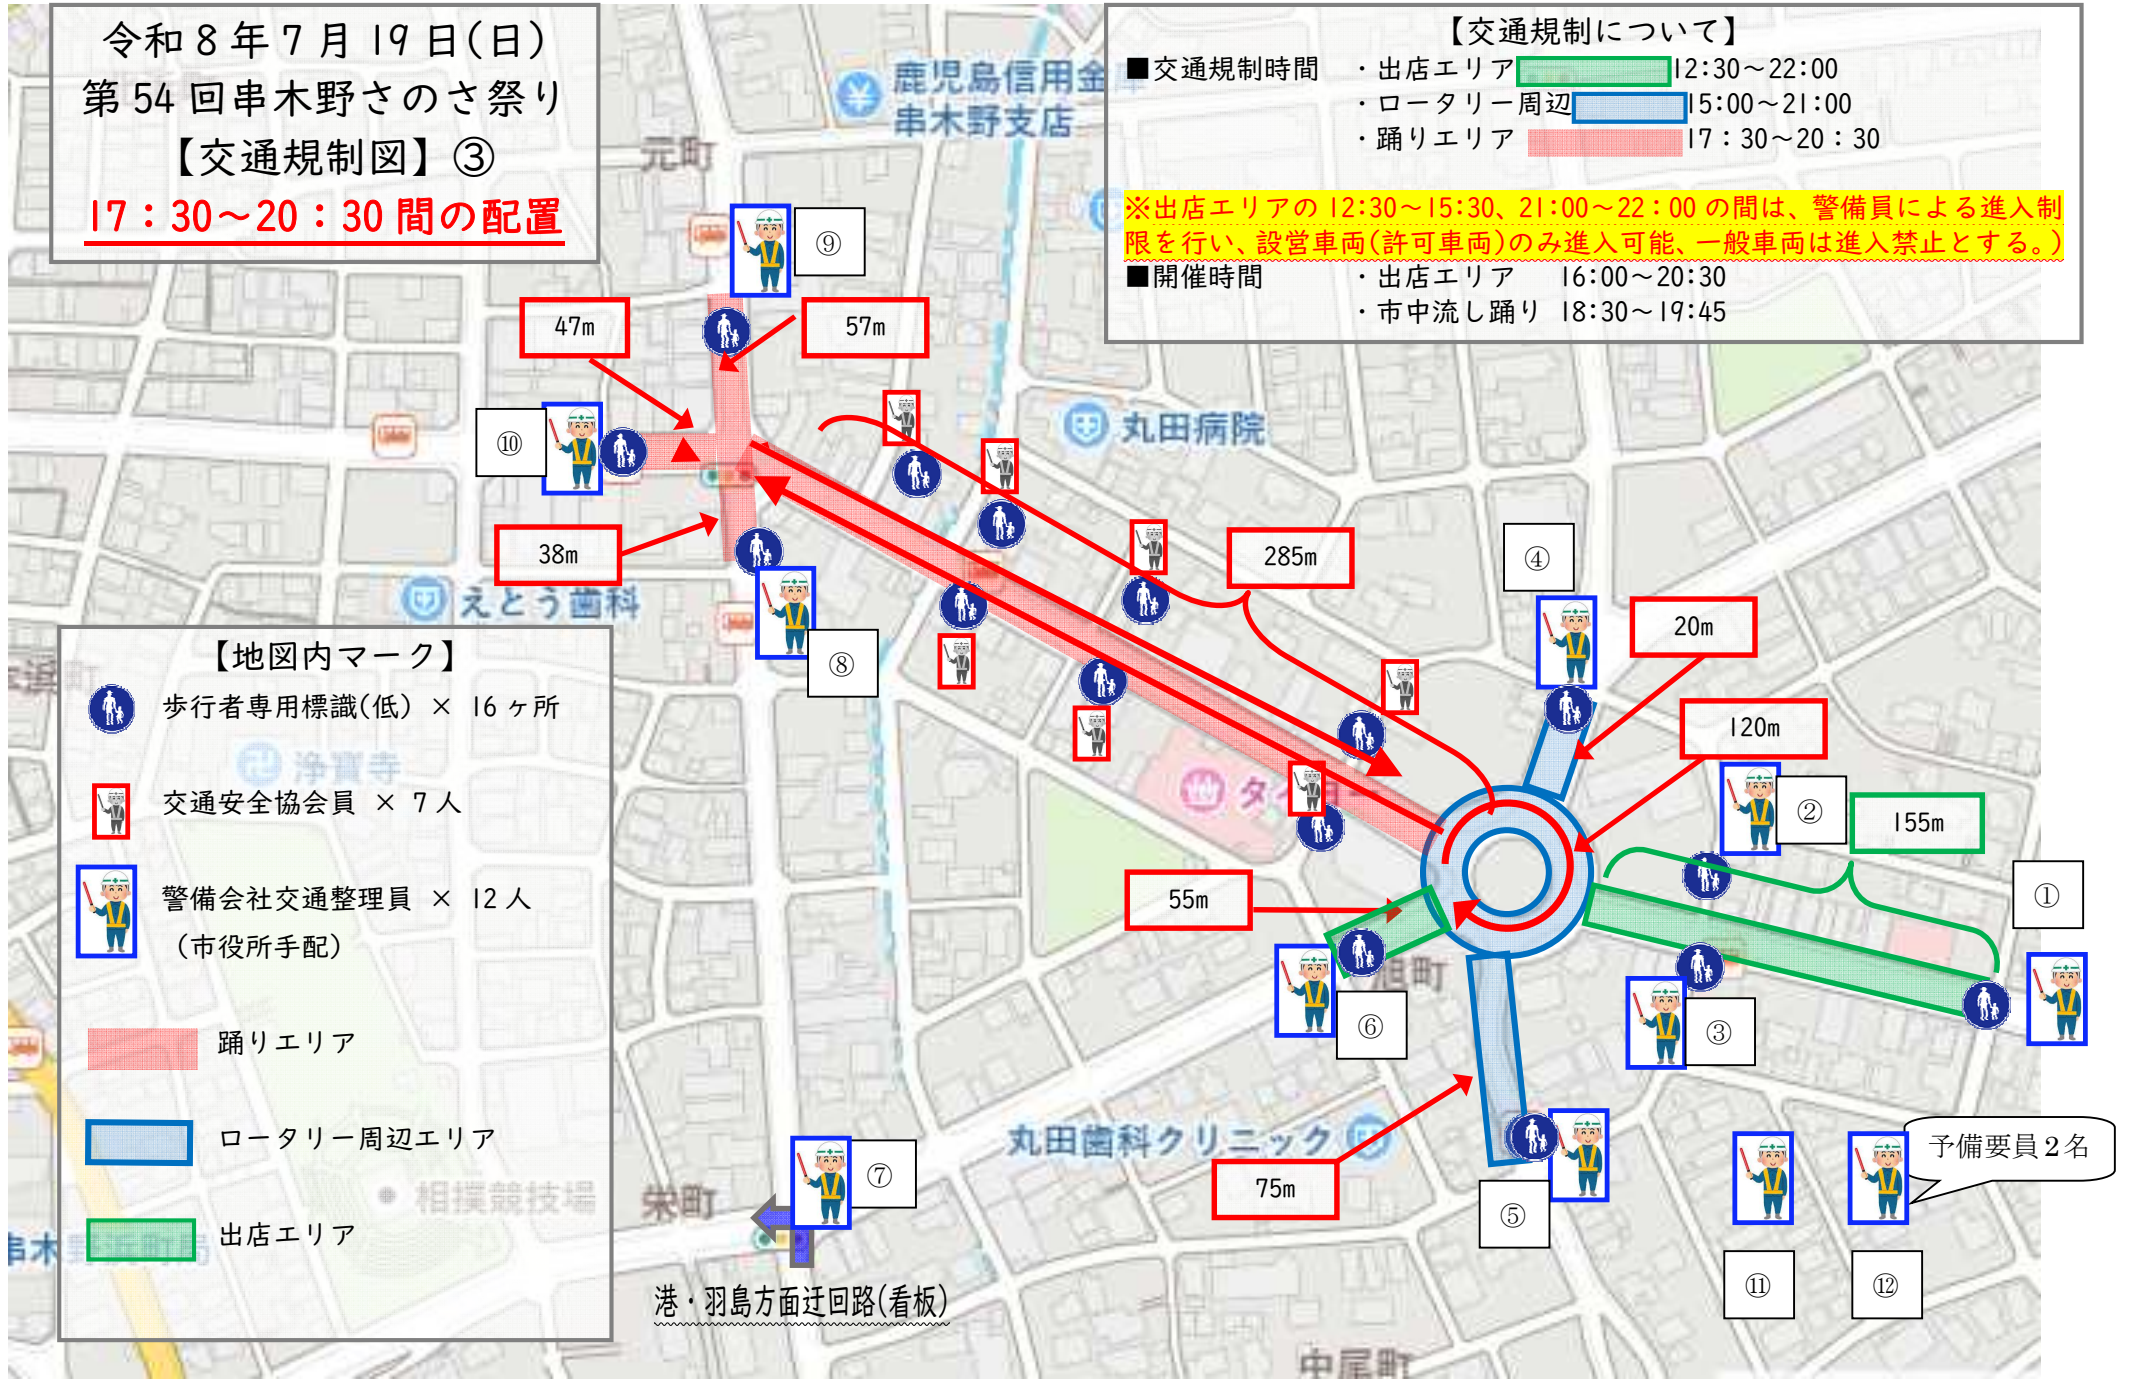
令和８年７月 19 日(日)
第 54 回串木野さのさ祭り
【交通規制図】③
17：30～20：30 間の配置

【交通規制について】
■交通規制時間 ・出店エリア 12:30～22:00
・ロータリー周辺 15:00～21:00
・踊りエリア 17：30～20：30
※出店エリアの 12:30～15:30、21:00～22：00 の間は、警備員による進入制限を行い、設営車両(許可車両)のみ進入可能、一般車両は進入禁止とする。)
■開催時間 ・出店エリア 16:00～20:30
・市中流し踊り 18:30～19:45

鹿児島信用金庫 串木野支店
元町
丸田病院
えとう歯科
浄興寺
丸田歯科クリニック
相撲競技場
栄町
中尾町
串木野駅

⑨
47m
57m
⑩
38m
⑧
285m
④
20m
120m
②
155m
①
55m
⑥
③
⑤
75m
⑦
予備要員２名
⑪
⑫

【地図内マーク】
歩行者専用標識(低) × 16 ヶ所
交通安全協会員 × ７人
警備会社交通整理員 × 12 人
（市役所手配）
踊りエリア
ロータリー周辺エリア
出店エリア

港・羽島方面迂回路(看板)